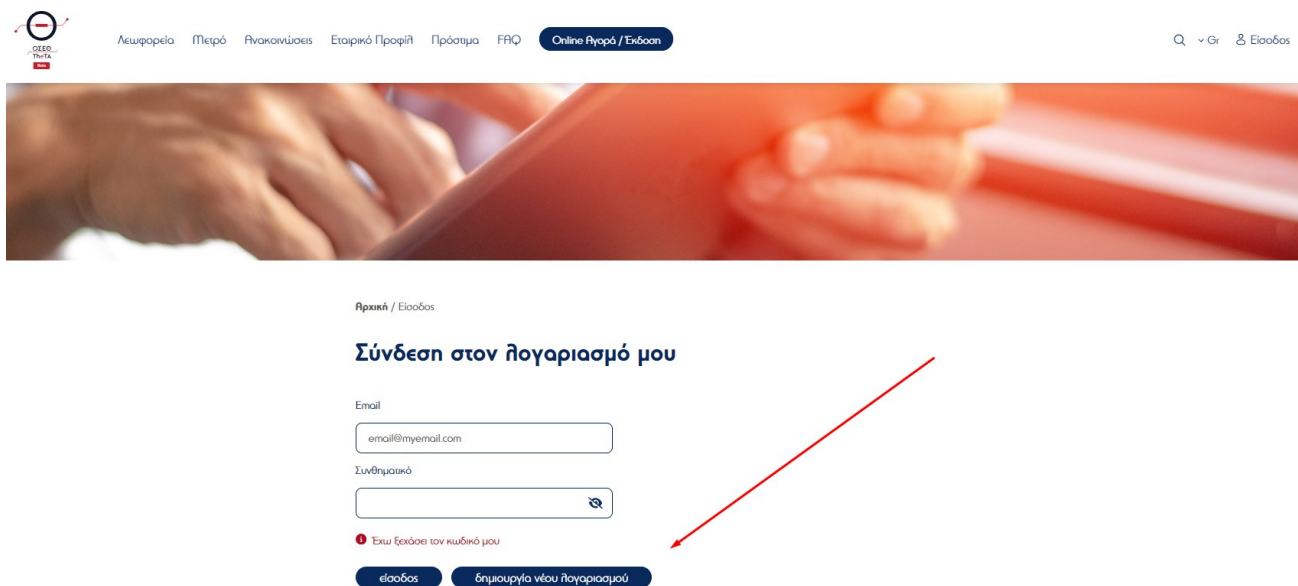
ΟΣΕΘ ThrTA

Λεωφορεία Μετρό Ανακοινώσεις Εταιρικό Προφίλ Πρόστιμα FAQ Online Αγορά / Έκδοση

Gr Είσοδος

Αρχική / Είσοδος

Σύνδεση στον λογαριασμό μου

Email

email@myemail.com

Συνθηματικό

Έχω ξεχάσει τον κωδικό μου

είσοδος δημιουργία νέου λογαριασμού